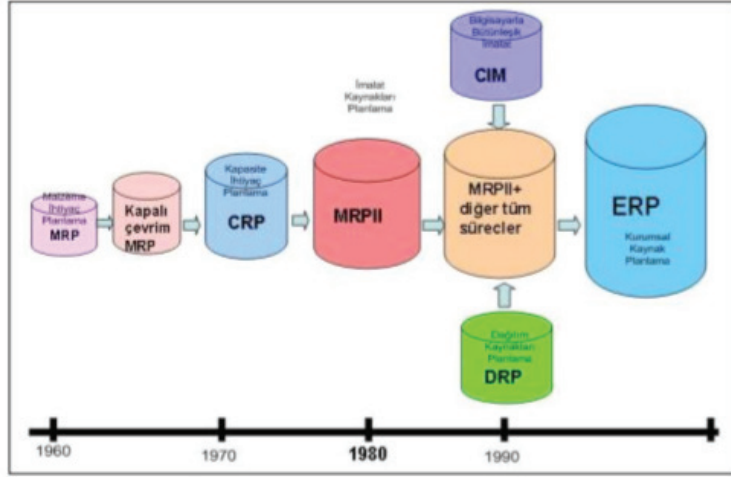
Bilgisayarla Bütünleşik İmalat
CIM

İmalat Kaynakları Planlama

Malzeme İhtiyaç Planlama
MRP

Kapalı çevrim MRP

Kapasite İhtiyaç Planlama
CRP

MRPII

MRPII+ diğer tüm süreçler

ERP
Kurumsal Kaynak Planlama

Dağıtım Kaynakları Planlama
DRP

1960
1970
1980
1990